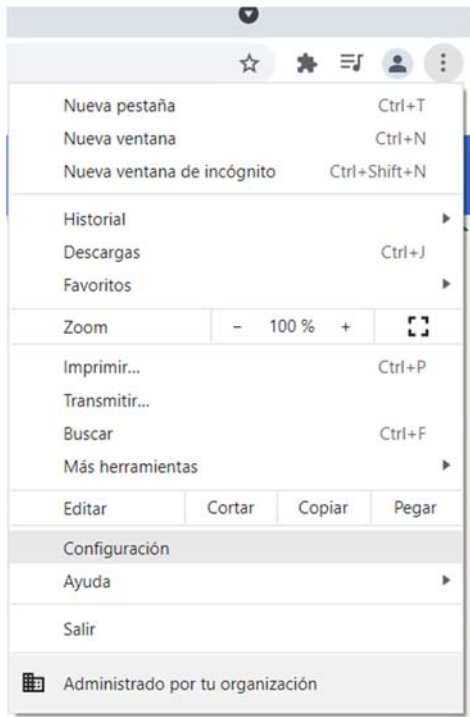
Nueva pestaña Ctrl+T
Nueva ventana Ctrl+N
Nueva ventana de incógnito Ctrl+Shift+N

Historial
Descargas Ctrl+J
Favoritos

Zoom − 100 % +

Imprimir... Ctrl+P
Transmitir...
Buscar Ctrl+F
Más herramientas

Editar Cortar Copiar Pegar

Configuración
Ayuda

Salir

Administrado por tu organización